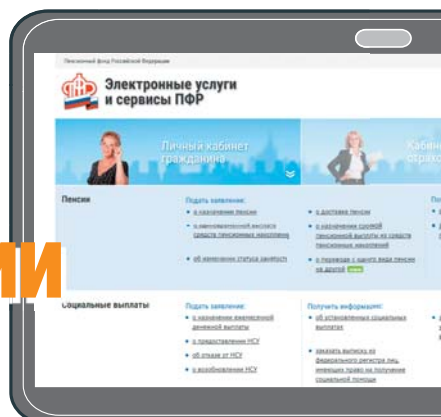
Пенсионный фонд Российской Федерации

Электронные услуги и сервисы ПФР

Личный кабинет гражданина

Кабинет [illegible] страхо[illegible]

Пенсии

Подать заявление:

о назначении пенсии

о единовременной выплате средств пенсионных накоплений

об изменении статуса занятости

о доставке пенсии

о назначении срочной пенсионной выплаты из средств пенсионных накоплений

о переводе с одного вида пенсии на другой

ии

Социальные выплаты

Подать заявление:

о назначении ежемесячной денежной выплаты

о предоставлении НСУ

об отказе от НСУ

о возобновлении НСУ

Получить информацию:

об установленных социальных выплатах

заказать выписку из федерального регистра лиц, имеющих право на получение социальной помощи